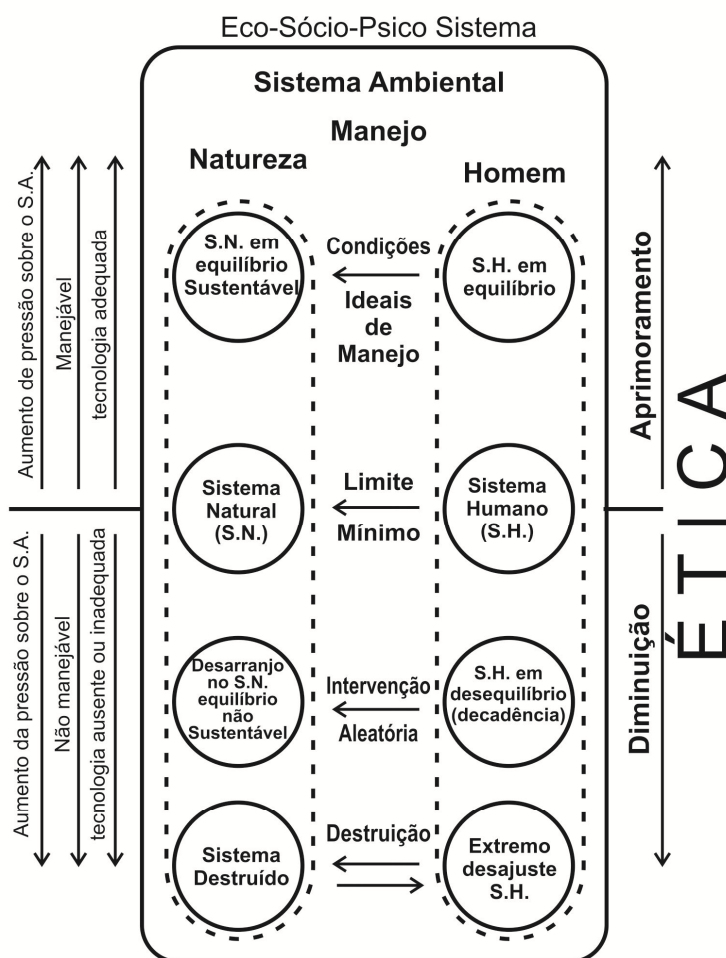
Eco-Sócio-Psico Sistema

Sistema Ambiental

Manejo

Natureza

Homem

S.N. em equilíbrio Sustentável

Condições Ideais de Manejo

S.H. em equilíbrio

Sistema Natural (S.N.)

Limite Mínimo

Sistema Humano (S.H.)

Desarranjo no S.N. equilíbrio não Sustentável

Intervenção Aleatória

S.H. em desequilíbrio (decadência)

Sistema Destruído

Destruição

Extremo desajuste S.H.

Aumento de pressão sobre o S.A.

Manejável

tecnologia adequada

Aumento da pressão sobre o S.A.

Não manejável

tecnologia ausente ou inadequada

Aprimoramento

Diminuição

ÉTICA